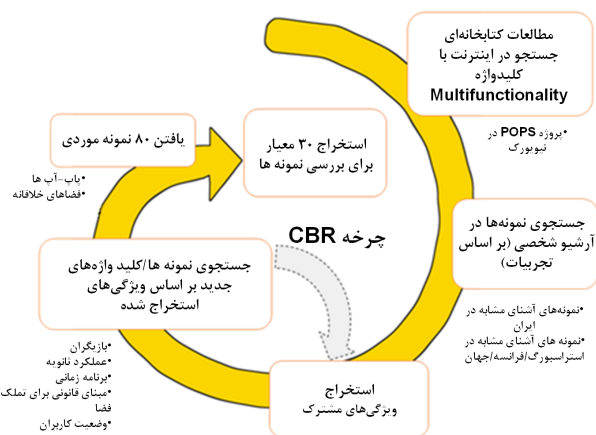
مطالعات کتابخانه‌ای
جستجو در اینترنت با کلیدواژه
Multifunctionality

•پروژه POPS در نیویورک

یافتن ۸۰ نمونه موردی

•پاپ–آپ ها
•فضاهای خلاقانه

استخراج ۳۰ معیار برای بررسی نمونه ها

جستجوی نمونه‌ها در آرشیو شخصی (بر اساس تجربیات)

چرخه CBR

جستجوی نمونه ها/کلید واژه‌های جدید بر اساس ویژگی‌های استخراج شده

•نمونه‌های آشنای مشابه در ایران
•نمونه های آشنای مشابه در استراسبورگ/فرانسه/جهان

•بازیگران
•عملکرد ثانویه
•برنامه زمانی
•مبنای قانونی برای تملک فضا
•وضعیت کاربران

استخراج
ویژگی‌های مشترک